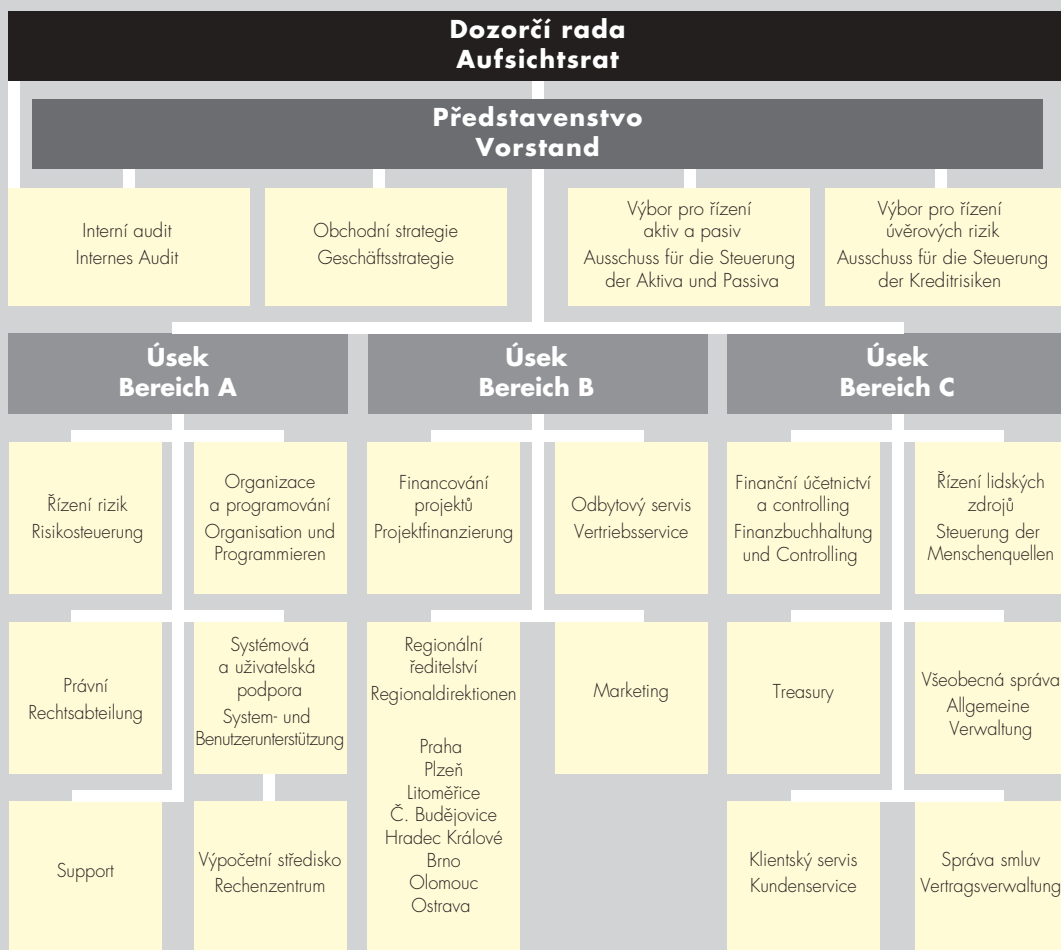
Dozorčí rada
Aufsichtsrat

Představenstvo
Vorstand

Interní audit
Internes Audit

Obchodní strategie
Geschäftsstrategie

Výbor pro řízení aktiv a pasiv
Ausschuss für die Steuerung der Aktiva und Passiva

Výbor pro řízení úvěrových rizik
Ausschuss für die Steuerung der Kreditrisiken

Úsek
Bereich A

Úsek
Bereich B

Úsek
Bereich C

Řízení rizik
Risikosteuerung

Organizace a programování
Organisation und Programmieren

Financování projektů
Projektfinanzierung

Odbytový servis
Vertriebsservice

Finanční účetnictví a controlling
Finanzbuchhaltung und Controlling

Řízení lidských zdrojů
Steuerung der Menschenquellen

Právní
Rechtsabteilung

Systémová a uživatelská podpora
System- und Benutzerunterstützung

Regionální ředitelství
Regionaldirektionen

Praha
Plzeň
Litoměřice
Č. Budějovice
Hradec Králové
Brno
Olomouc
Ostrava

Marketing

Treasury

Všeobecná správa
Allgemeine Verwaltung

Support

Výpočetní středisko
Rechenzentrum

Klientský servis
Kundenservice

Správa smluv
Vertragsverwaltung